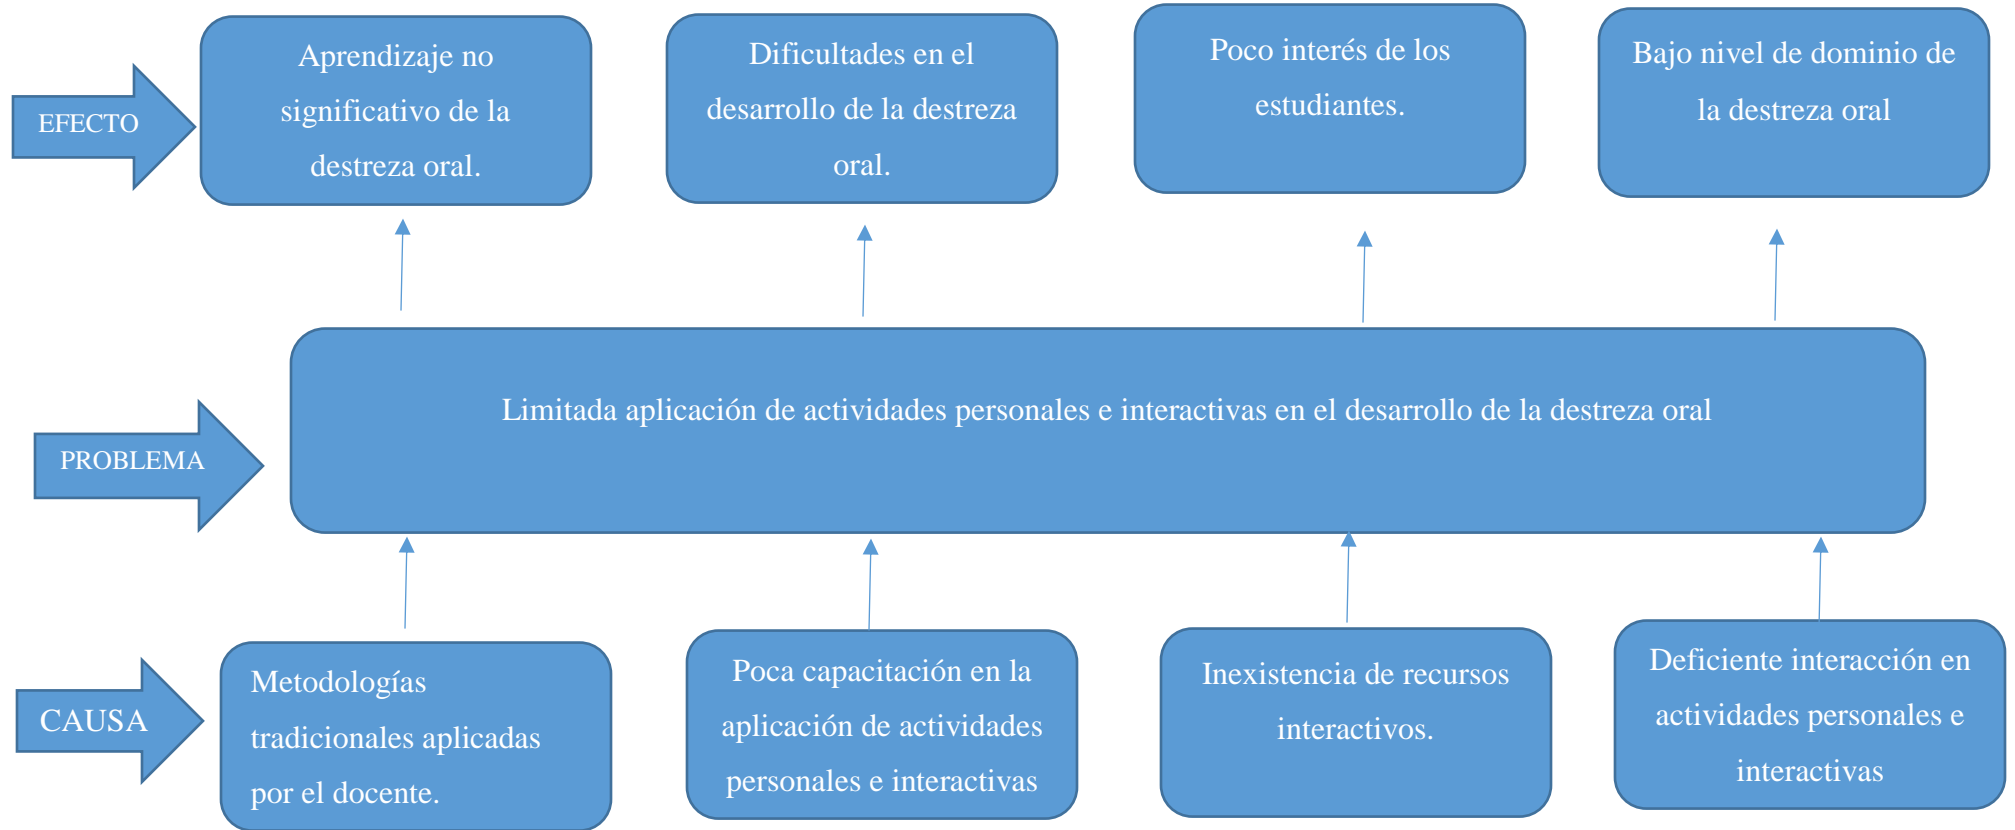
EFECTO

Aprendizaje no significativo de la destreza oral.

Dificultades en el desarrollo de la destreza oral.

Poco interés de los estudiantes.

Bajo nivel de dominio de la destreza oral

PROBLEMA

Limitada aplicación de actividades personales e interactivas en el desarrollo de la destreza oral

CAUSA

Metodologías tradicionales aplicadas por el docente.

Poca capacitación en la aplicación de actividades personales e interactivas

Inexistencia de recursos interactivos.

Deficiente interacción en actividades personales e interactivas